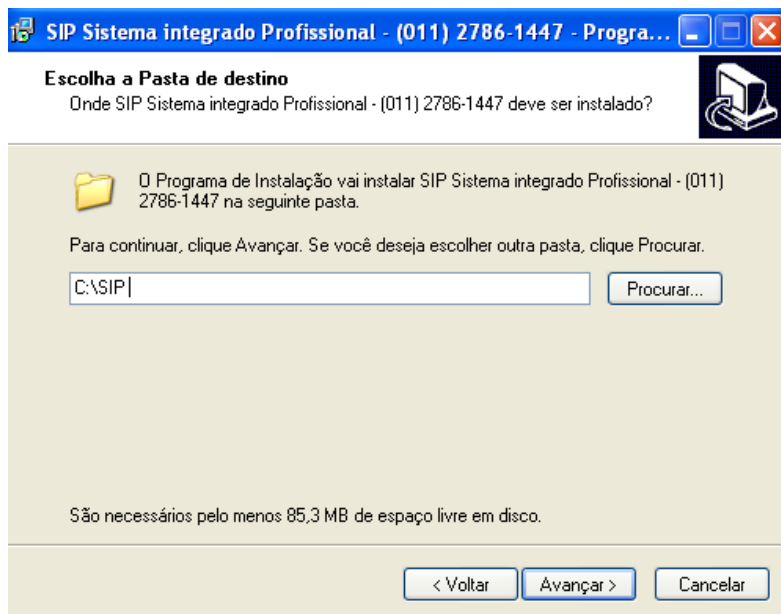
SIP Sistema integrado Profissional - (011) 2786-1447 - Progra...

Escolha a Pasta de destino
Onde SIP Sistema integrado Profissional - (011) 2786-1447 deve ser instalado?

O Programa de Instalação vai instalar SIP Sistema integrado Profissional - (011) 2786-1447 na seguinte pasta.

Para continuar, clique Avançar. Se você deseja escolher outra pasta, clique Procurar.

C:\SIP

Procurar...

São necessários pelo menos 85,3 MB de espaço livre em disco.

< Voltar
Avançar >
Cancelar